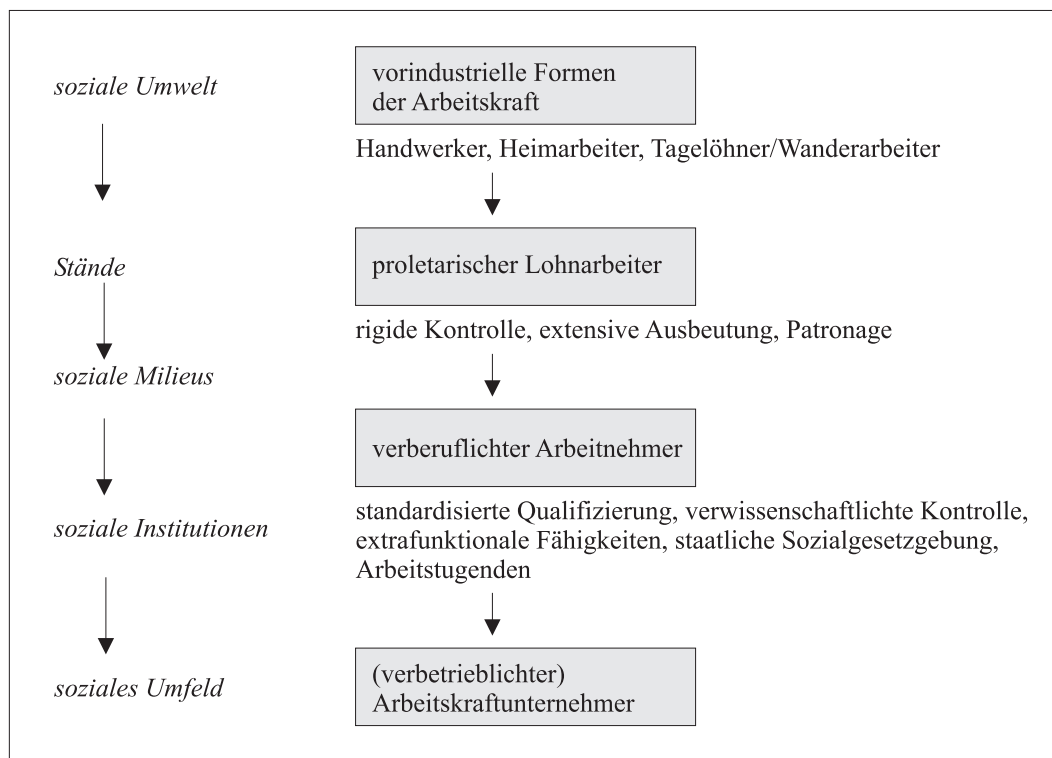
soziale Umwelt

vorindustrielle Formen der Arbeitskraft

Handwerker, Heimarbeiter, Tagelöhner/Wanderarbeiter

Stände

proletarischer Lohnarbeiter

rigide Kontrolle, extensive Ausbeutung, Patronage

soziale Milieus

verberuflichter Arbeitnehmer

soziale Institutionen

standardisierte Qualifizierung, verwissenschaftlichte Kontrolle, extrafunktionale Fähigkeiten, staatliche Sozialgesetzgebung, Arbeitstugenden

soziales Umfeld

(verbetrieblichter) Arbeitskraftunternehmer